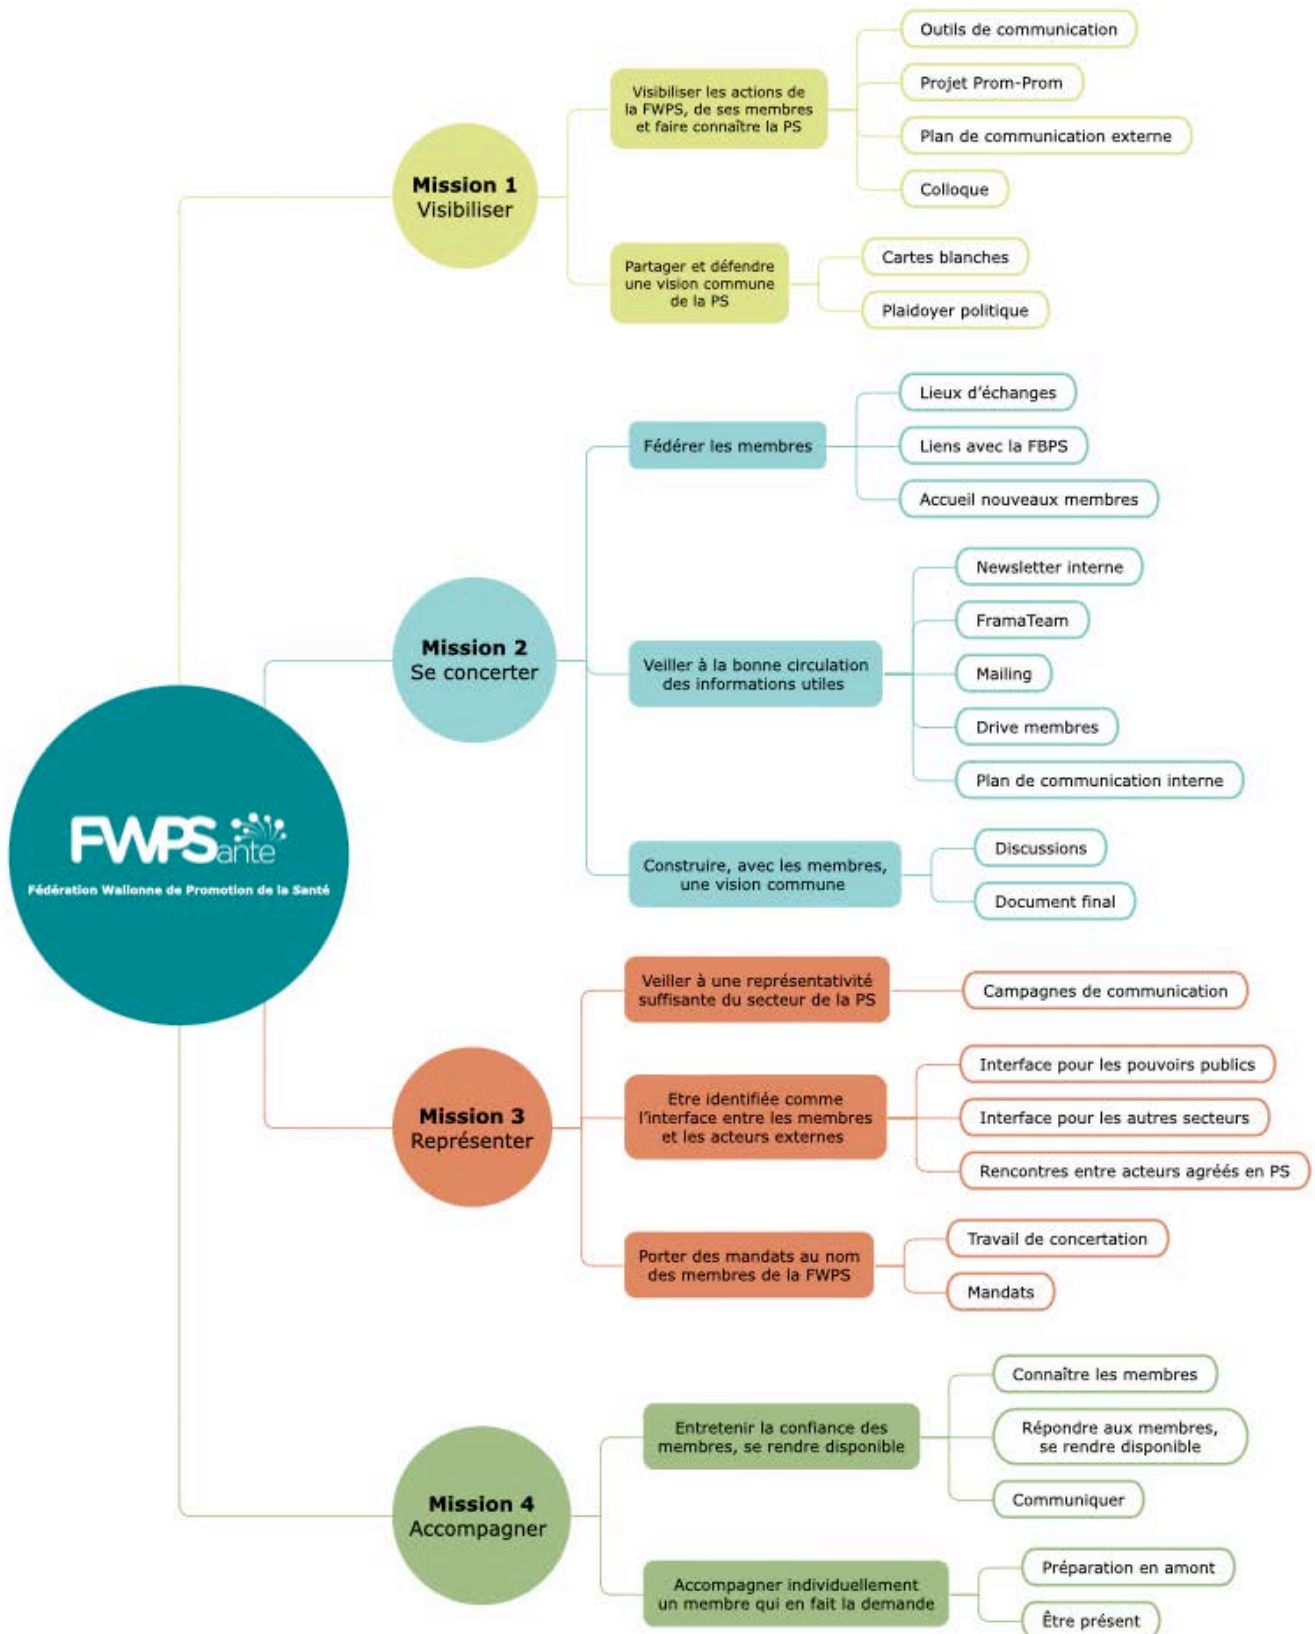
FWPSanté
Fédération Wallonne de Promotion de la Santé

Mission 1
Visibiliser

Visibiliser les actions de la FWPS, de ses membres et faire connaître la PS

Outils de communication
Projet Prom-Prom
Plan de communication externe
Colloque

Partager et défendre une vision commune de la PS

Cartes blanches
Plaidoyer politique

Mission 2
Se concerter

Fédérer les membres

Lieux d'échanges
Liens avec la FBPS
Accueil nouveaux membres

Veiller à la bonne circulation des informations utiles

Newsletter interne
FramaTeam
Mailing
Drive membres
Plan de communication interne

Construire, avec les membres, une vision commune

Discussions
Document final

Mission 3
Représenter

Veiller à une représentativité suffisante du secteur de la PS

Campagnes de communication

Etre identifiée comme l'interface entre les membres et les acteurs externes

Interface pour les pouvoirs publics
Interface pour les autres secteurs
Rencontres entre acteurs agréés en PS

Porter des mandats au nom des membres de la FWPS

Travail de concertation
Mandats

Mission 4
Accompagner

Entretenir la confiance des membres, se rendre disponible

Connaître les membres
Répondre aux membres, se rendre disponible
Communiquer

Accompagner individuellement un membre qui en fait la demande

Préparation en amont
Être présent